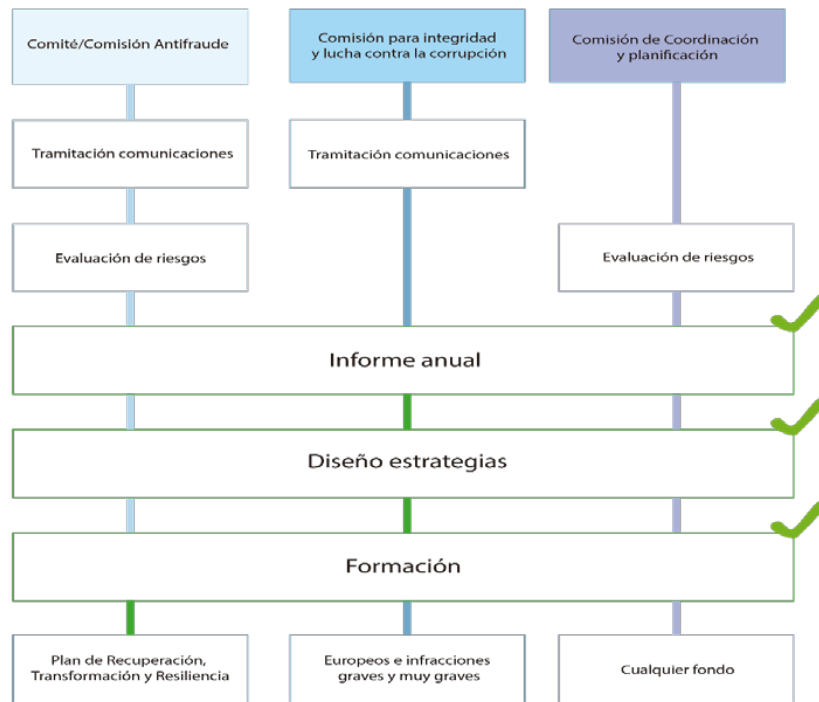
Comité/Comisión Antifraude

Comisión para integridad y lucha contra la corrupción

Comisión de Coordinación y planificación

Tramitación comunicaciones

Tramitación comunicaciones

Evaluación de riesgos

Evaluación de riesgos

Informe anual

Diseño estrategias

Formación

Plan de Recuperación, Transformación y Resiliencia

Europeos e infracciones graves y muy graves

Cualquier fondo